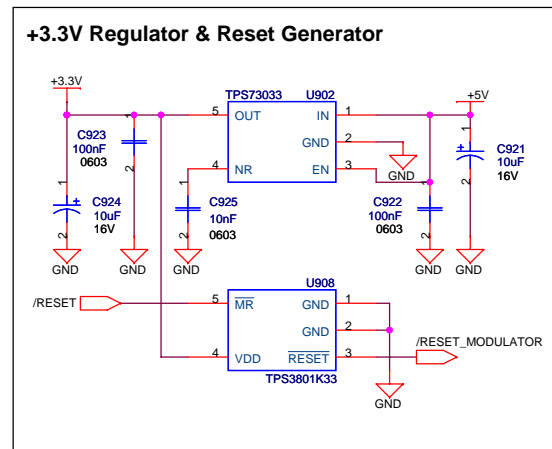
+3.3V Regulator & Reset Generator

+3.3V

TPS73033 U902

+5V

5 OUT IN 1

2 GND

4 NR EN 3

C923 100nF 0603

C924 10uF 16V

C925 10nF 0603

C922 100nF 0603

C921 10uF 16V

GND GND GND GND GND GND

U908

/RESET

5 $\overline{MR}$ GND 1

GND 2

4 VDD $\overline{RESET}$ 3

/RESET_MODULATOR

TPS3801K33

GND

1 2 1 2 1 2 1 2 1 2 1 2